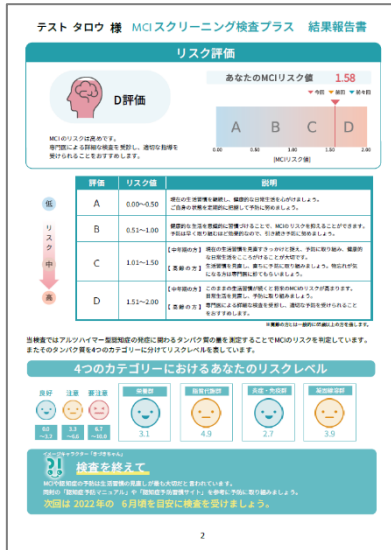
テスト タロウ 様　MCIスクリーニング検査プラス　結果報告書

リスク評価

D評価

MCIのリスクは高めです。
専門医による詳細な検査を受診し、適切な指導を受けられることをおすすめします。

あなたのMCIリスク値　1.58

▼今回　▼前回　▼前々回

A　B　C　D

0.00　0.50　1.00　1.50　2.00

[MCIリスク値]

| 評価 | リスク値 | 説明 |
|---|---|---|
| A | 0.00～0.50 | 現在の生活習慣を継続し、健康的な日常生活を心がけましょう。ご自身の状態を定期的に把握して予防に努めましょう。 |
| B | 0.51～1.00 | 健康的な生活を意識的に習慣づけることで、MCIのリスクを抑えることができます。予防は早く取り組むほど効果的なので、引き続き予防に努めましょう。 |
| C | 1.01～1.50 | 【中年期の方】現在の生活習慣を見直すきっかけと捉え、予防に取り組み、健康的な日常生活をこころがけることが大切です。【高齢の方】生活習慣を見直し、積極的に予防に取り組みましょう。物忘れが気になる方は専門医に相談しましょう。 |
| D | 1.51～2.00 | 【中年期の方】このままの生活習慣が続くと将来のMCIのリスクが高まります。食習生活を見直し、予防に取り組みましょう。【高齢の方】専門医による詳細な検査を受診し、適切な指導を受けられることをおすすめします。 |

低　リスク　中　高

※業務の方には一般的の健康上の注意を推します。

当検査ではアルツハイマー型認知症の発症に関わるタンパク質の量を測定することでMCIのリスクを判定しています。またそのタンパク質を4つのカテゴリーに分けてリスクレベルを表しています。

4つのカテゴリーにおけるあなたのリスクレベル

良好　注意　要注意
0.0～3.3　3.3～6.6　6.7～10.0

栄養群　3.1
脂質代謝群　4.9
炎症・免疫群　2.7
凝固線溶群　3.9

イメージキャラクター「さくぼちゃん」

検査を終えて

MCIや認知症の予防は生活習慣の見直しが最も大切だと言われています。同封の「認知症予防マニュアル」や「認知症予防情報サイト」を参考に予防に取り組みましょう。

次回は 2022年の　6月頃を目安に検査を受けましょう。

2